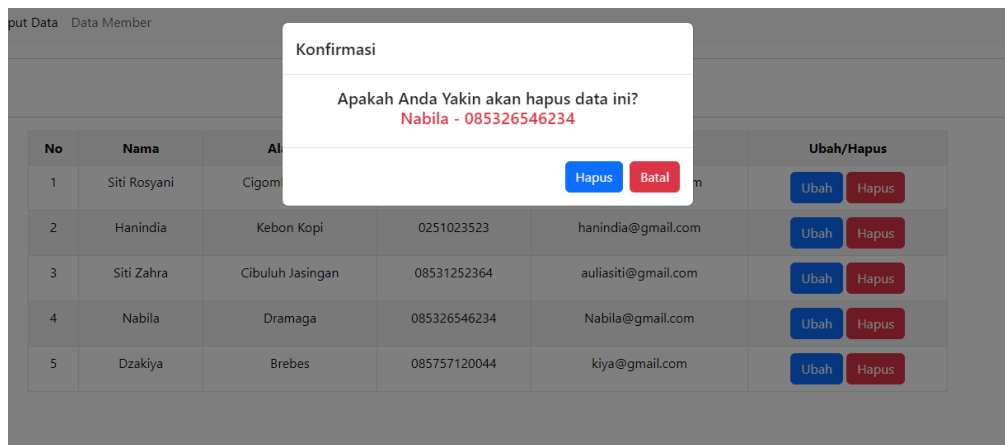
put Data Data Member

Konfirmasi

Apakah Anda Yakin akan hapus data ini?
Nabila - 085326546234

Hapus Batal

| No | Nama | Al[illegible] | | | Ubah/Hapus |
|---|---|---|---|---|---|
| 1 | Siti Rosyani | Cigom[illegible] | | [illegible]m | Ubah Hapus |
| 2 | Hanindia | Kebon Kopi | 0251023523 | hanindia@gmail.com | Ubah Hapus |
| 3 | Siti Zahra | Cibuluh Jasingan | 08531252364 | auliasiti@gmail.com | Ubah Hapus |
| 4 | Nabila | Dramaga | 085326546234 | Nabila@gmail.com | Ubah Hapus |
| 5 | Dzakiya | Brebes | 085757120044 | kiya@gmail.com | Ubah Hapus |